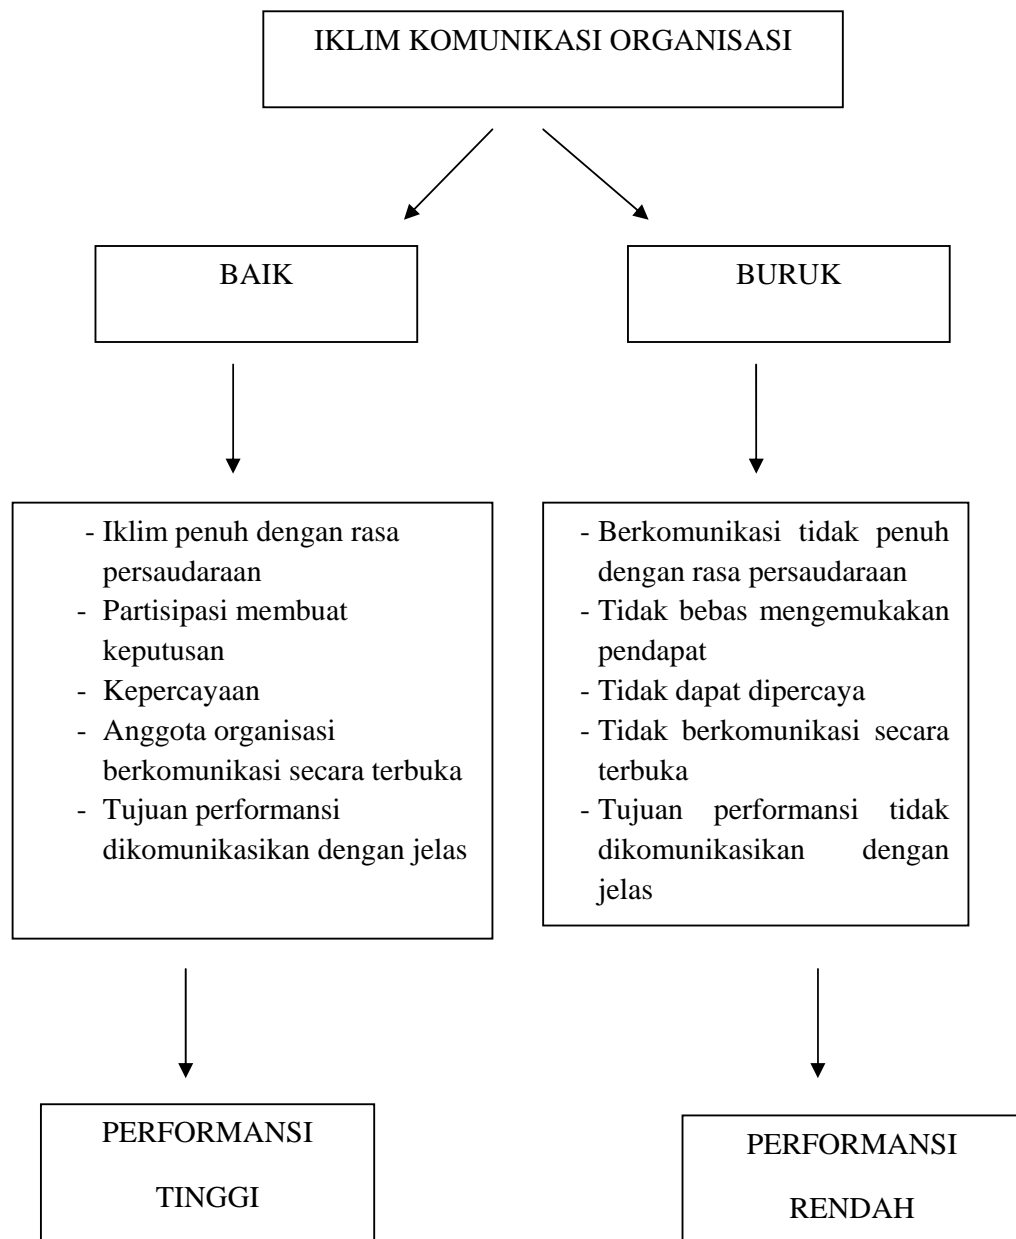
IKLIM KOMUNIKASI ORGANISASI

BAIK

BURUK

- Iklim penuh dengan rasa persaudaraan
- Partisipasi membuat keputusan
- Kepercayaan
- Anggota organisasi berkomunikasi secara terbuka
- Tujuan performansi dikomunikasikan dengan jelas

- Berkomunikasi tidak penuh dengan rasa persaudaraan
- Tidak bebas mengemukakan pendapat
- Tidak dapat dipercaya
- Tidak berkomunikasi secara terbuka
- Tujuan performansi tidak dikomunikasikan dengan jelas

PERFORMANSI TINGGI

PERFORMANSI RENDAH